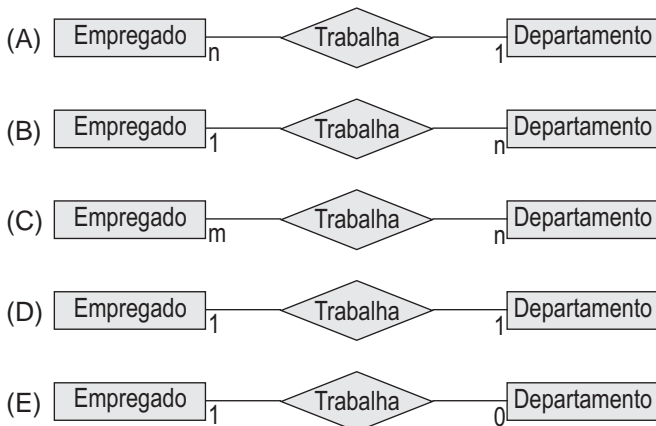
(A) Empregado n Trabalha 1 Departamento

(B) Empregado 1 Trabalha n Departamento

(C) Empregado m Trabalha n Departamento

(D) Empregado 1 Trabalha 1 Departamento

(E) Empregado 1 Trabalha 0 Departamento